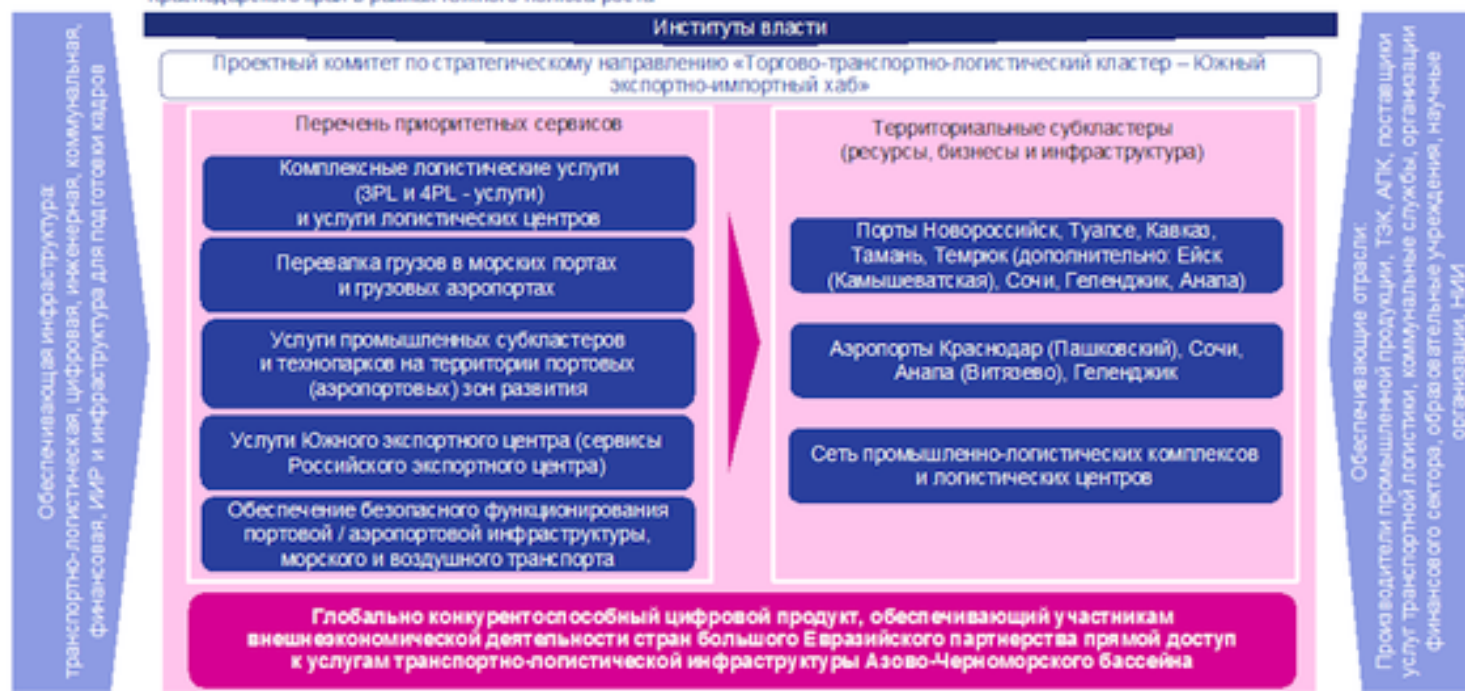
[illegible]

Институты власти

Проектный комитет по стратегическому направлению «Торгово-транспортно-логистический кластер – Южный экспортно-импортный хаб»

Обеспечивающая инфраструктура: транспортно-логистическая, цифровая, инженерная, коммунальная, финансовая, ИИР и инфраструктура для подготовки кадров

Перечень приоритетных сервисов

Комплексные логистические услуги (3PL и 4PL - услуги) и услуги логистических центров

Перевалка грузов в морских портах и грузовых аэропортах

Услуги промышленных субкластеров и технопарков на территории портовых (аэропортовых) зон развития

Услуги Южного экспортного центра (сервисы Российского экспортного центра)

Обеспечение безопасного функционирования портовой / аэропортовой инфраструктуры, морского и воздушного транспорта

Территориальные субкластеры (ресурсы, бизнесы и инфраструктура)

Порты Новороссийск, Туапсе, Кавказ, Тамань, Темрюк (дополнительно: Ейск (Камышеватская), Сочи, Геленджик, Анапа)

Аэропорты Краснодар (Пашковский), Сочи, Анапа (Витязево), Геленджик

Сеть промышленно-логистических комплексов и логистических центров

Обеспечивающие отрасли: Производители промышленной продукции, ТЭК, АПК, поставщики услуг транспортной логистики, коммунальные службы, организации финансового сектора, образовательные учреждения, научные организации, НИИ

Глобально конкурентоспособный цифровой продукт, обеспечивающий участникам внешнеэкономической деятельности стран большого Евразийского партнерства прямой доступ к услугам транспортно-логистической инфраструктуры Азово-Черноморского бассейна